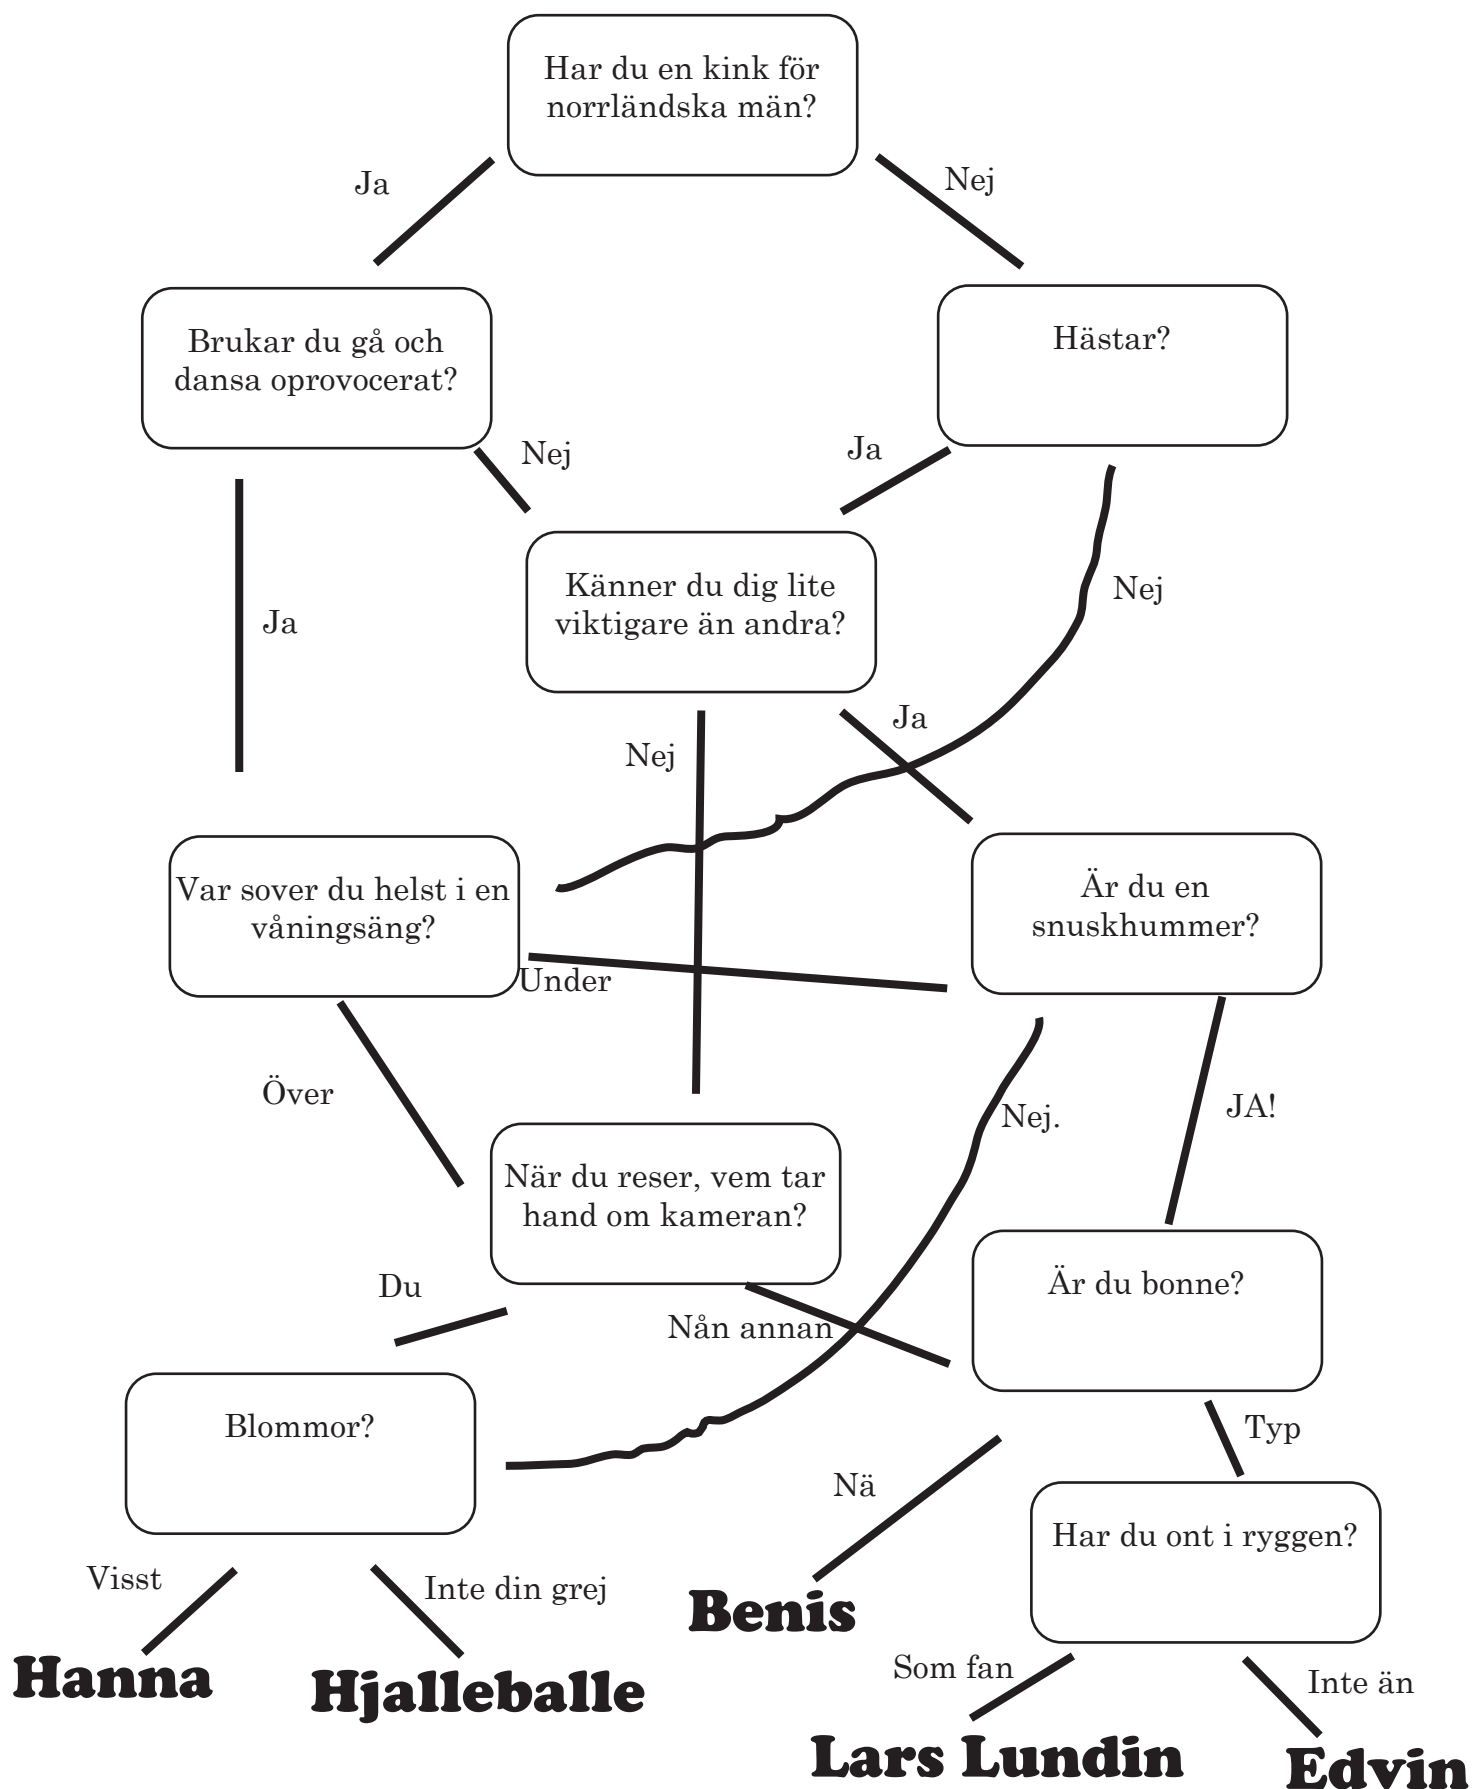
Har du en kink för norrländska män?

Ja

Nej

Brukar du gå och dansa oprovocerat?

Hästar?

Nej

Ja

Känner du dig lite viktigare än andra?

Nej

Ja

Ja

Nej

Var sover du helst i en våningsäng?

Är du en snuskhummer?

Under

Över

Nej.

JA!

När du reser, vem tar hand om kameran?

Är du bonne?

Du

Nån annan

Blommor?

Typ

Nä

Har du ont i ryggen?

Visst

Inte din grej

Benis

Hanna

Hjalleballe

Som fan

Inte än

Lars Lundin

Edvin